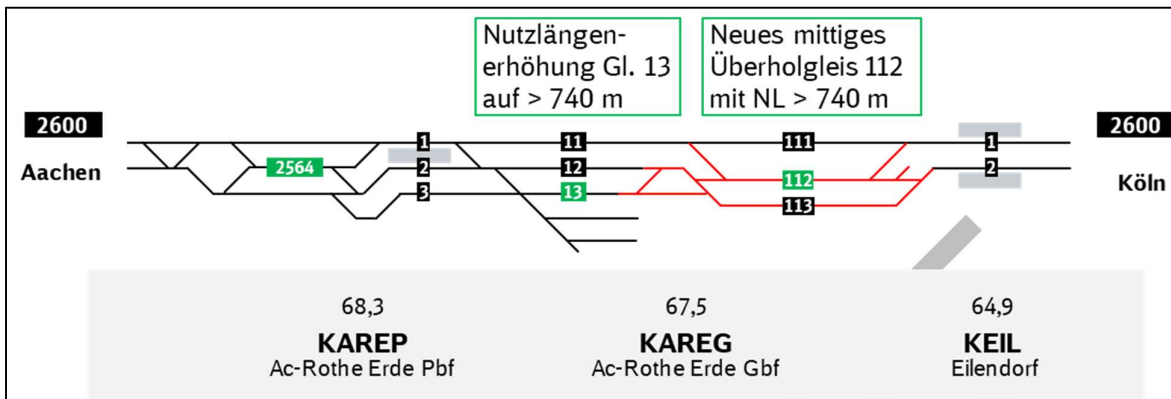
Nutzlängenerhöhung Gl. 13 auf > 740 m

Neues mittiges Überholgleis 112 mit NL > 740 m

2600

Aachen

2564

1
2
3

11
12
13

111
112
113

1
2

2600

Köln

68,3
**KAREP**
Ac-Rothe Erde Pbf

67,5
**KAREG**
Ac-Rothe Erde Gbf

64,9
**KEIL**
Eilendorf